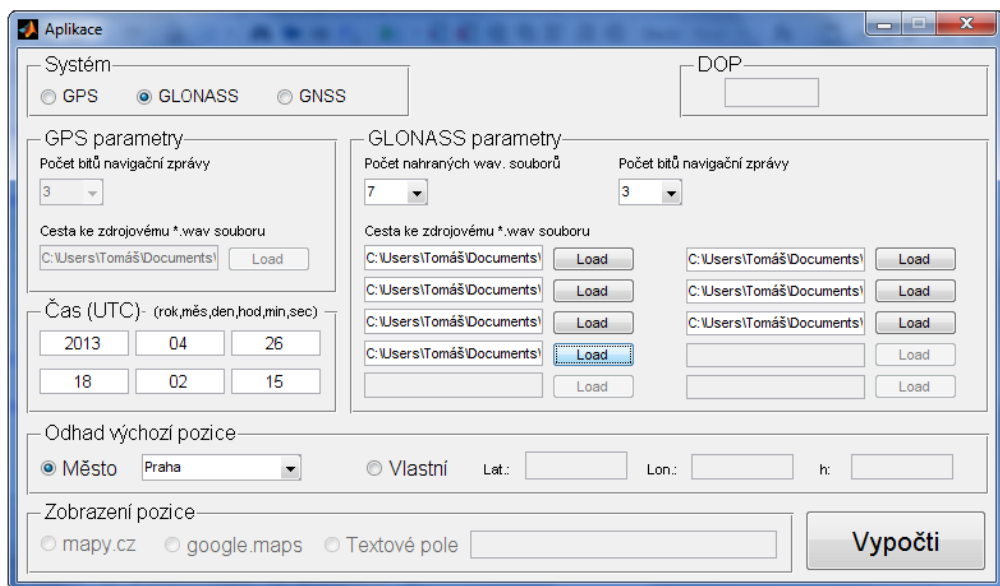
Aplikace

Systém
GPS GLONASS GNSS

DOP

GPS parametry
Počet bitů navigační zprávy
3
Cesta ke zdrojovému *.wav souboru
C:\Users\Tomáš\Documents\ Load

Čas (UTC)- (rok,měs,den,hod,min,sec)
2013 04 26
18 02 15

GLONASS parametry
Počet nahraných wav. souborů
7
Počet bitů navigační zprávy
3
Cesta ke zdrojovému *.wav souboru
C:\Users\Tomáš\Documents\ Load
C:\Users\Tomáš\Documents\ Load
C:\Users\Tomáš\Documents\ Load
C:\Users\Tomáš\Documents\ Load
Load
C:\Users\Tomáš\Documents\ Load
C:\Users\Tomáš\Documents\ Load
C:\Users\Tomáš\Documents\ Load
Load
Load

Odhad výchozí pozice
Město Praha
Vlastní Lat.: Lon.: h:

Zobrazení pozice
mapy.cz google.maps Textové pole

Vypočti